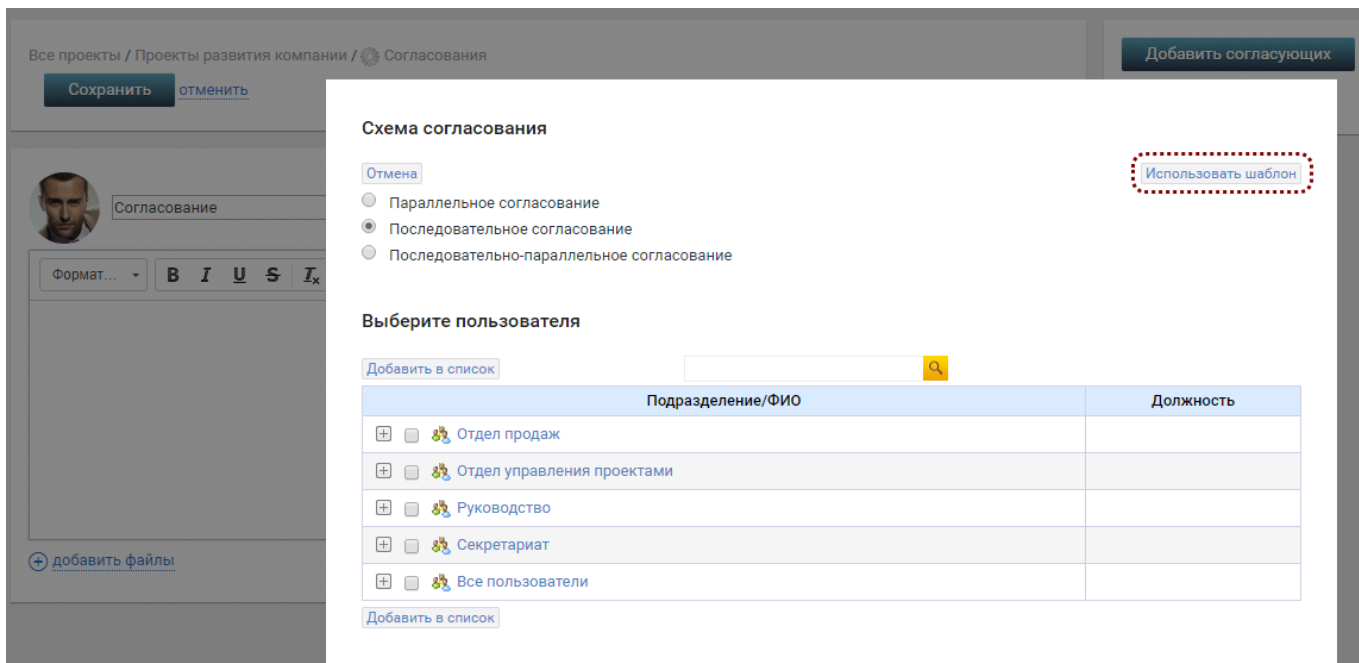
Все проекты / Проекты развития компании / Согласования

Сохранить отменить

Добавить согласующих

Согласование

Формат... B I U S $I_x$

добавить файлы

Схема согласования

Отмена

Использовать шаблон

Параллельное согласование

Последовательное согласование

Последовательно-параллельное согласование

Выберите пользователя

Добавить в список

| Подразделение/ФИО | Должность |
|---|---|
| Отдел продаж | |
| Отдел управления проектами | |
| Руководство | |
| Секретариат | |
| Все пользователи | |

Добавить в список